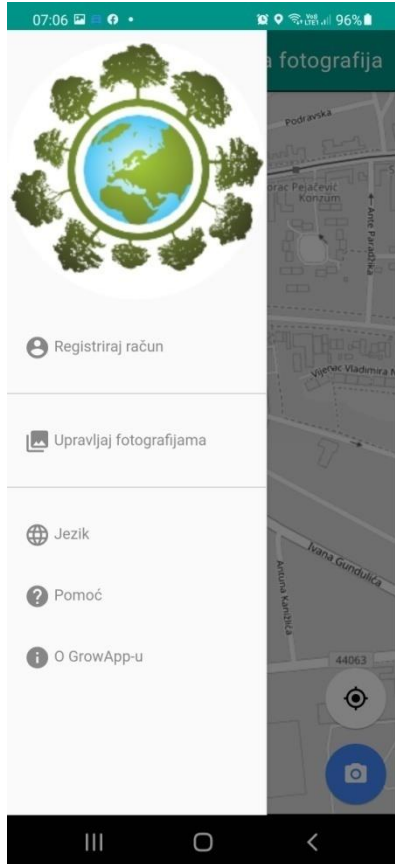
07:06 96%

a fotografija

Podravska

orac Pejačević
Konzum

Ante Paradžika

Vijenac Vladimira N

Ivana Gundulića

Antuna Kanižlića

44063

Registriraj račun

Upravljaj fotografijama

Jezik

Pomoć

O GrowApp-u